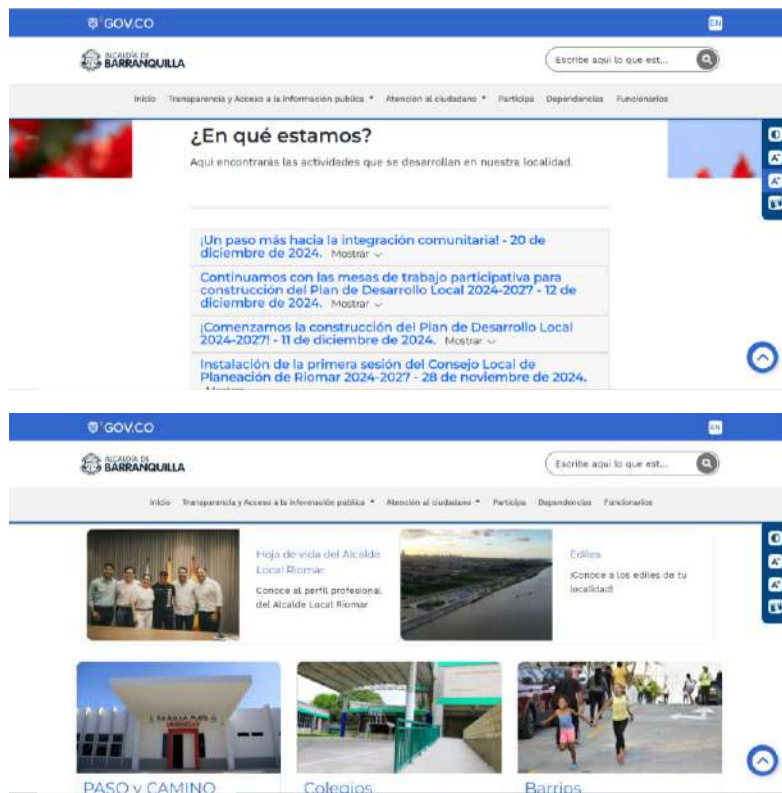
GOV.CO

EN

ALCALDÍA DE BARRANQUILLA

Escribe aquí lo que est...

Inicio Transparencia y Acceso a la información pública Atención al ciudadano Participa Dependencias Funcionarios

¿En qué estamos?

Aquí encontrarás las actividades que se desarrollan en nuestra localidad.

¡Un paso más hacia la integración comunitaria! - 20 de diciembre de 2024. Mostrar

Continuamos con las mesas de trabajo participativa para construcción del Plan de Desarrollo Local 2024-2027 - 12 de diciembre de 2024. Mostrar

¡Comenzamos la construcción del Plan de Desarrollo Local 2024-2027! - 11 de diciembre de 2024. Mostrar

Instalación de la primera sesión del Consejo Local de Planeación de Riomar 2024-2027 - 28 de noviembre de 2024. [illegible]

GOV.CO

EN

ALCALDÍA DE BARRANQUILLA

Escribe aquí lo que est...

Inicio Transparencia y Acceso a la información pública Atención al ciudadano Participa Dependencias Funcionarios

Hoja de vida del Alcalde Local Riomar

Conoce el perfil profesional del Alcalde Local Riomar

Ediles

¡Conoce a los ediles de tu localidad!

PASO y CAMINO

Colegios

Barrios